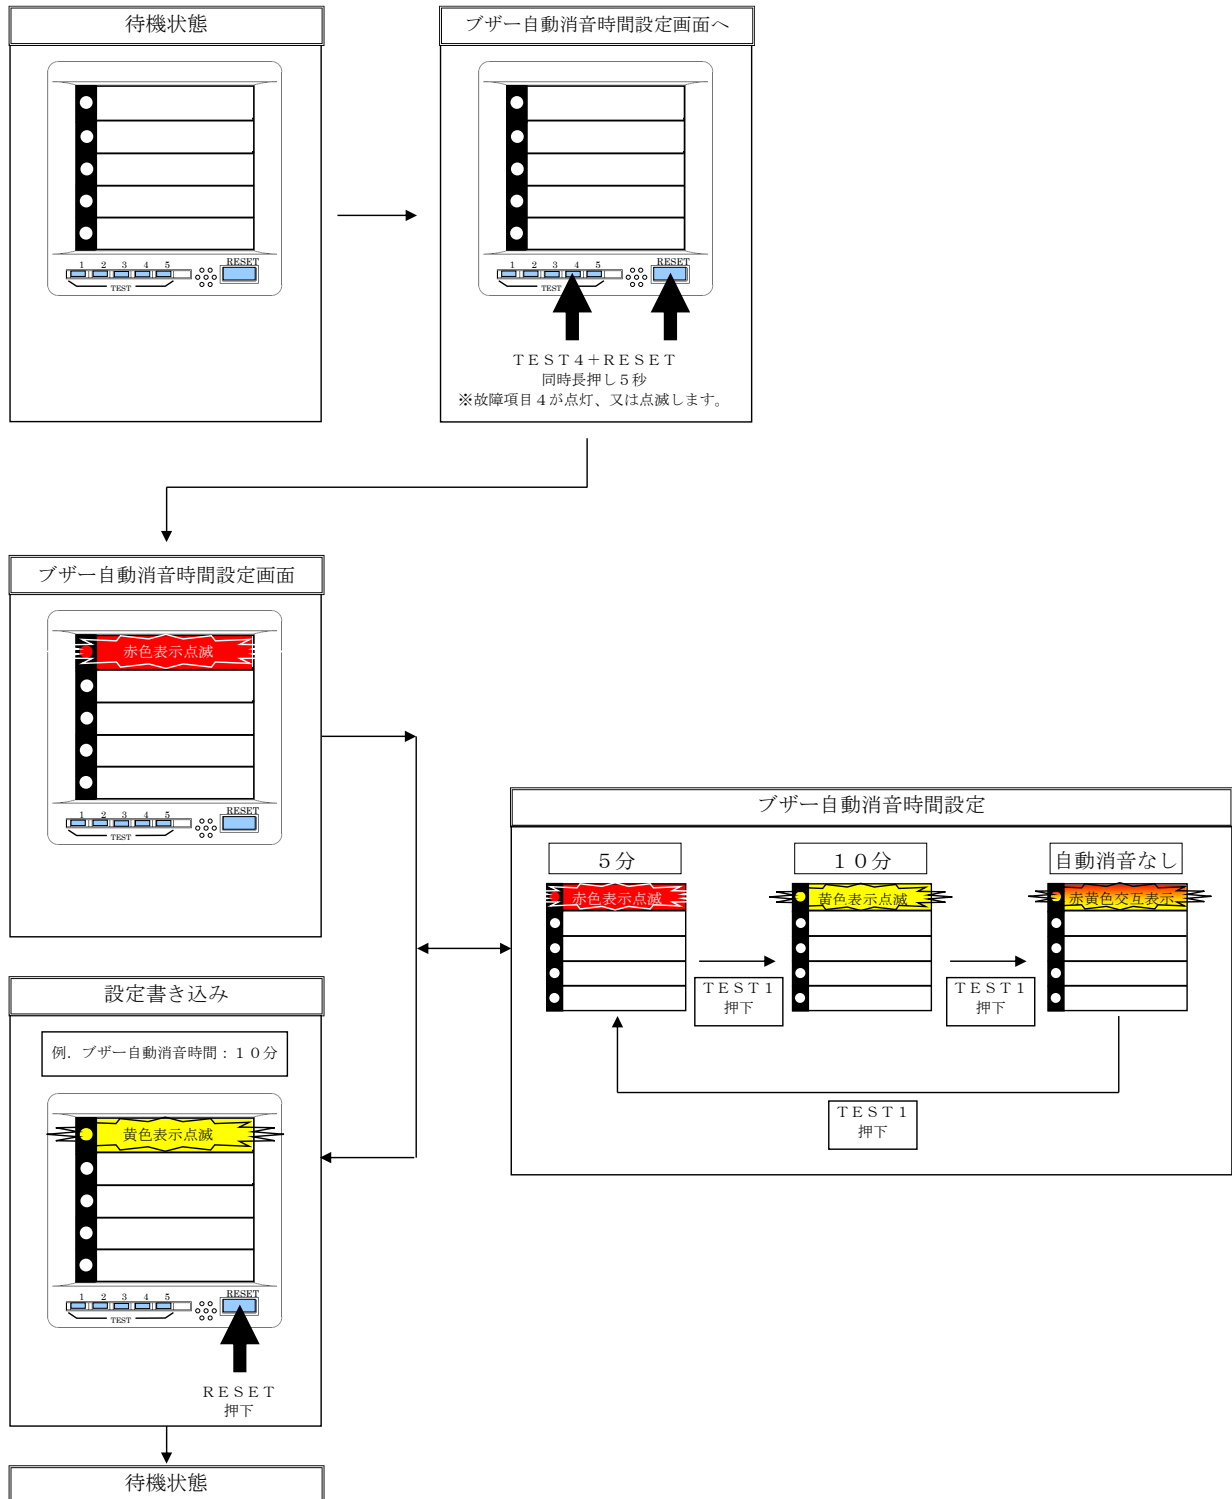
待機状態

1 2 3 4 5
TEST
RESET

ブザー自動消音時間設定画面へ

1 2 3 4 5
TEST
RESET

ＴＥＳＴ４＋ＲＥＳＥＴ
同時長押し５秒
※故障項目４が点灯、又は点滅します。

ブザー自動消音時間設定画面

赤色表示点滅

1 2 3 4 5
TEST
RESET

ブザー自動消音時間設定

５分

赤色表示点滅

ＴＥＳＴ１
押下

１０分

黄色表示点滅

ＴＥＳＴ１
押下

自動消音なし

赤黄色交互表示

ＴＥＳＴ１
押下

設定書き込み

例．ブザー自動消音時間：１０分

黄色表示点滅

1 2 3 4 5
TEST
RESET

ＲＥＳＥＴ
押下

待機状態